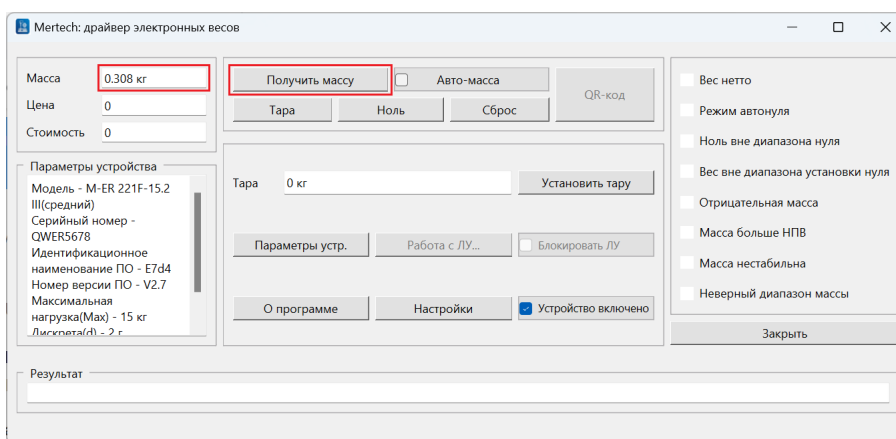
Mertech: драйвер электронных весов

Масса 0.308 кг
Цена 0
Стоимость 0

Получить массу
Авто-масса
QR-код
Тара
Ноль
Сброс

Вес нетто
Режим автонуля
Ноль вне диапазона нуля
Вес вне диапазона установки нуля
Отрицательная масса
Масса больше НПВ
Масса нестабильна
Неверный диапазон массы

Параметры устройства
Модель - M-ER 221F-15.2 III(средний)
Серийный номер - QWER5678
Идентификационное наименование ПО - E7d4
Номер версии ПО - V2.7
Максимальная нагрузка(Max) - 15 кг
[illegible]

Тара 0 кг
Установить тару
Параметры устр.
Работа с ЛУ...
Блокировать ЛУ
О программе
Настройки
Устройство включено

Закрыть

Результат